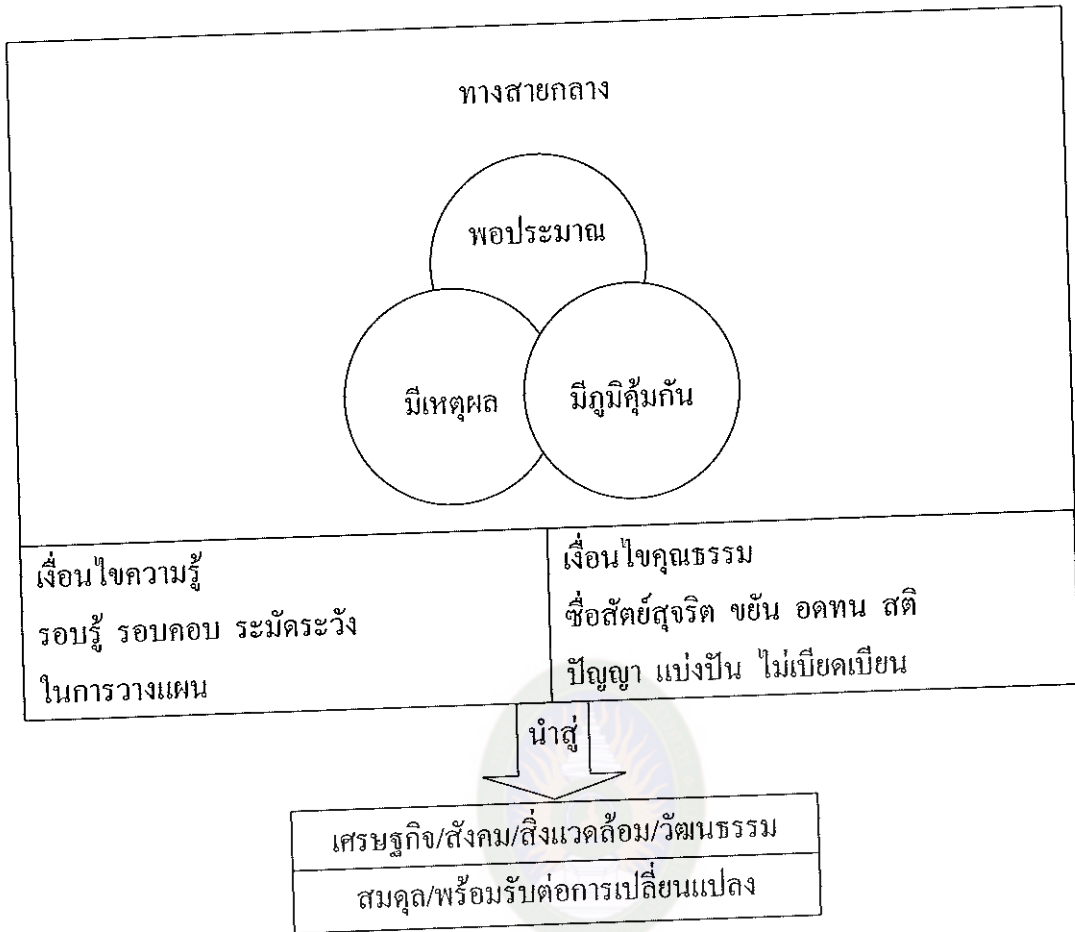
ทางสายกลาง

พอประมาณ

มีเหตุผล

มีภูมิคุ้มกัน

เงื่อนไขความรู้
รอบรู้ รอบคอบ ระมัดระวัง
ในการวางแผน

เงื่อนไขคุณธรรม
ซื่อสัตย์สุจริต ขยัน อดทน สติ
ปัญญา แบ่งปัน ไม่เบียดเบียน

นำสู่

เศรษฐกิจ/สังคม/สิ่งแวดล้อม/วัฒนธรรม

สมดุล/พร้อมรับต่อการเปลี่ยนแปลง